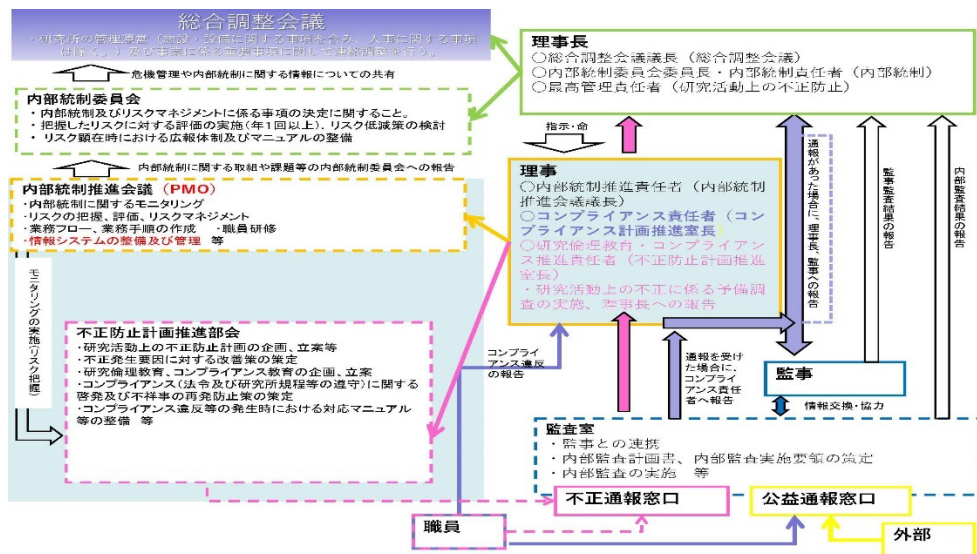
総合調整会議
・研究所の管理運営（施設・設備に関する事項を含み、人事に関する事項は除く。）及び業務に係る重要事項に関して連絡調整を行う。

危機管理や内部統制に関する情報についての共有

内部統制委員会
・内部統制及びリスクマネジメントに係る事項の決定に関すること。
・把握したリスクに対する評価の実施（年１回以上）、リスク低減策の検討
・リスク顕在時における広報体制及びマニュアルの整備

内部統制に関する取組や課題等の内部統制委員会への報告

内部統制推進会議（PMO）
・内部統制に関するモニタリング
・リスクの把握、評価、リスクマネジメント
・業務フロー、業務手順の作成　・職員研修
・情報システムの整備及び管理　等

モニタリングの実施（リスク把握）

不正防止計画推進部会
・研究活動上の不正防止計画の企画、立案等
・不正発生要因に対する改善策の策定
・研究倫理教育、コンプライアンス教育の企画、立案
・コンプライアンス（法令及び研究所規程等の遵守）に関する啓発及び不祥事の再発防止策の策定
・コンプライアンス違反等の発生時における対応マニュアル等の整備　等

コンプライアンス違反の報告

理事長
○総合調整会議議長（総合調整会議）
○内部統制委員会委員長・内部統制責任者（内部統制）
○最高管理責任者（研究活動上の不正防止）

指示・命

理事
○内部統制推進責任者（内部統制推進会議議長）
○コンプライアンス責任者（コンプライアンス計画推進室長）
○研究倫理教育・コンプライアンス推進責任者（不正防止計画推進室長）
・研究活動上の不正に係る予備調査の実施、理事長への報告

通報があった場合に、理事長、監事への報告

監事監査結果の報告

内部監査結果の報告

通報を受けた場合に、コンプライアンス責任者へ報告

監事

情報交換・協力

監査室
・監事との連携
・内部監査計画書、内部監査実施要領の策定
・内部監査の実施　等

不正通報窓口

公益通報窓口

職員

外部